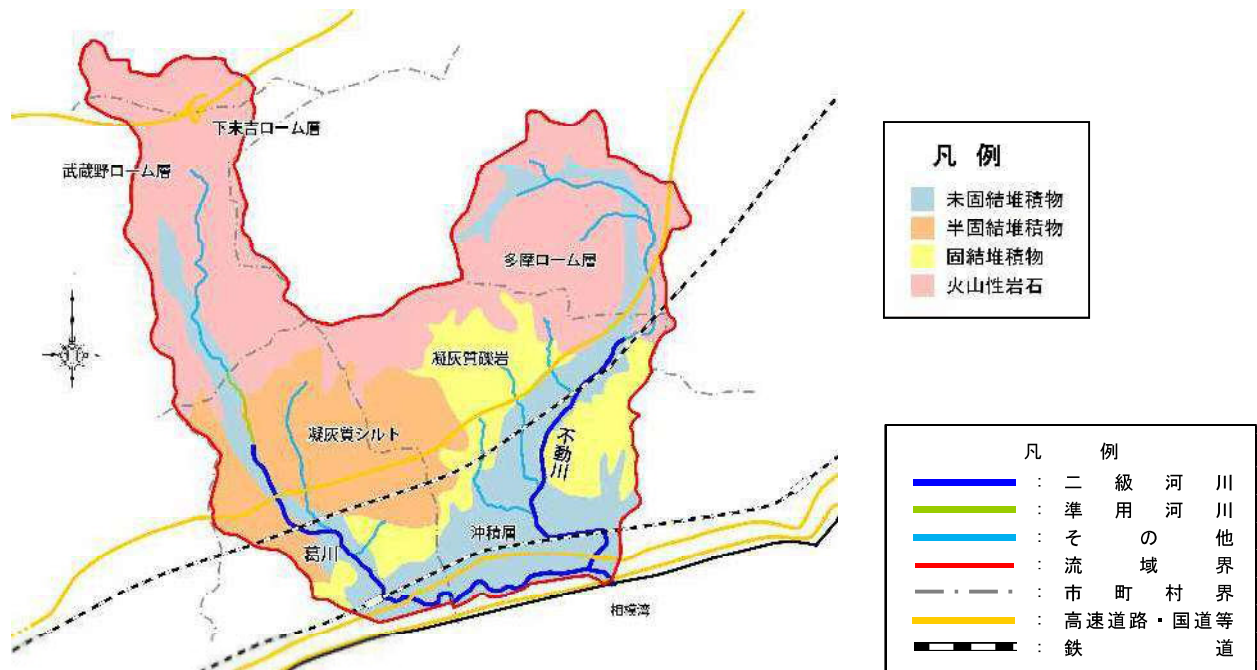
下末吉ローム層

武蔵野ローム層

多摩ローム層

凝灰質礫岩

凝灰質シルト

不動川

沖積層

葛川

相模湾

凡 例

未固結堆積物

半固結堆積物

固結堆積物

火山性岩石

凡 例

: 二 級 河 川

: 準 用 河 川

: そ の 他

: 流 域 界

: 市 町 村 界

: 高速道路・国道等

: 鉄 道